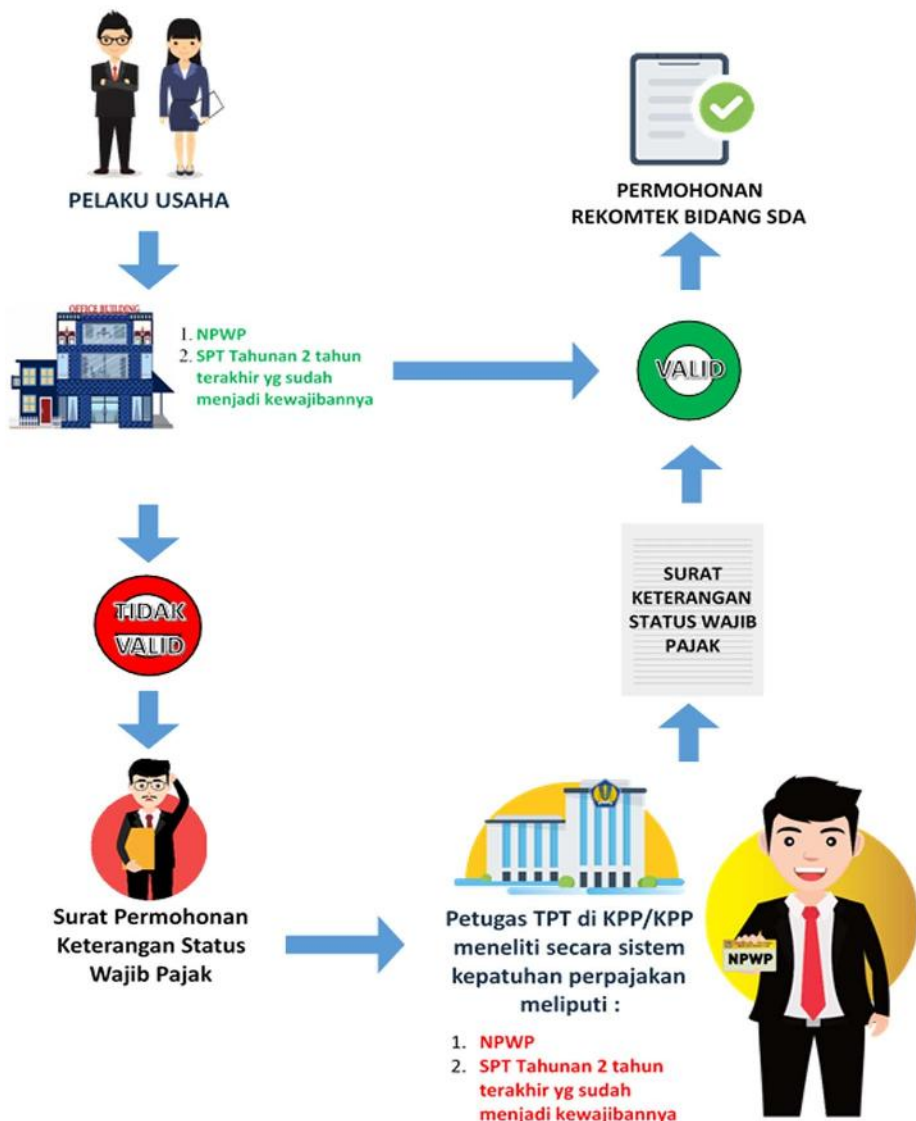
PELAKU USAHA

OFFICE BUILDING

1. NPWP
2. SPT Tahunan 2 tahun terakhir yg sudah menjadi kewajibannya

PERMOHONAN REKOMTEK BIDANG SDA

VALID

TIDAK VALID

SURAT KETERANGAN STATUS WAJIB PAJAK

Surat Permohonan Keterangan Status Wajib Pajak

Petugas TPT di KPP/KPP meneliti secara sistem kepatuhan perpajakan meliputi :

1. NPWP
2. SPT Tahunan 2 tahun terakhir yg sudah menjadi kewajibannya

NPWP